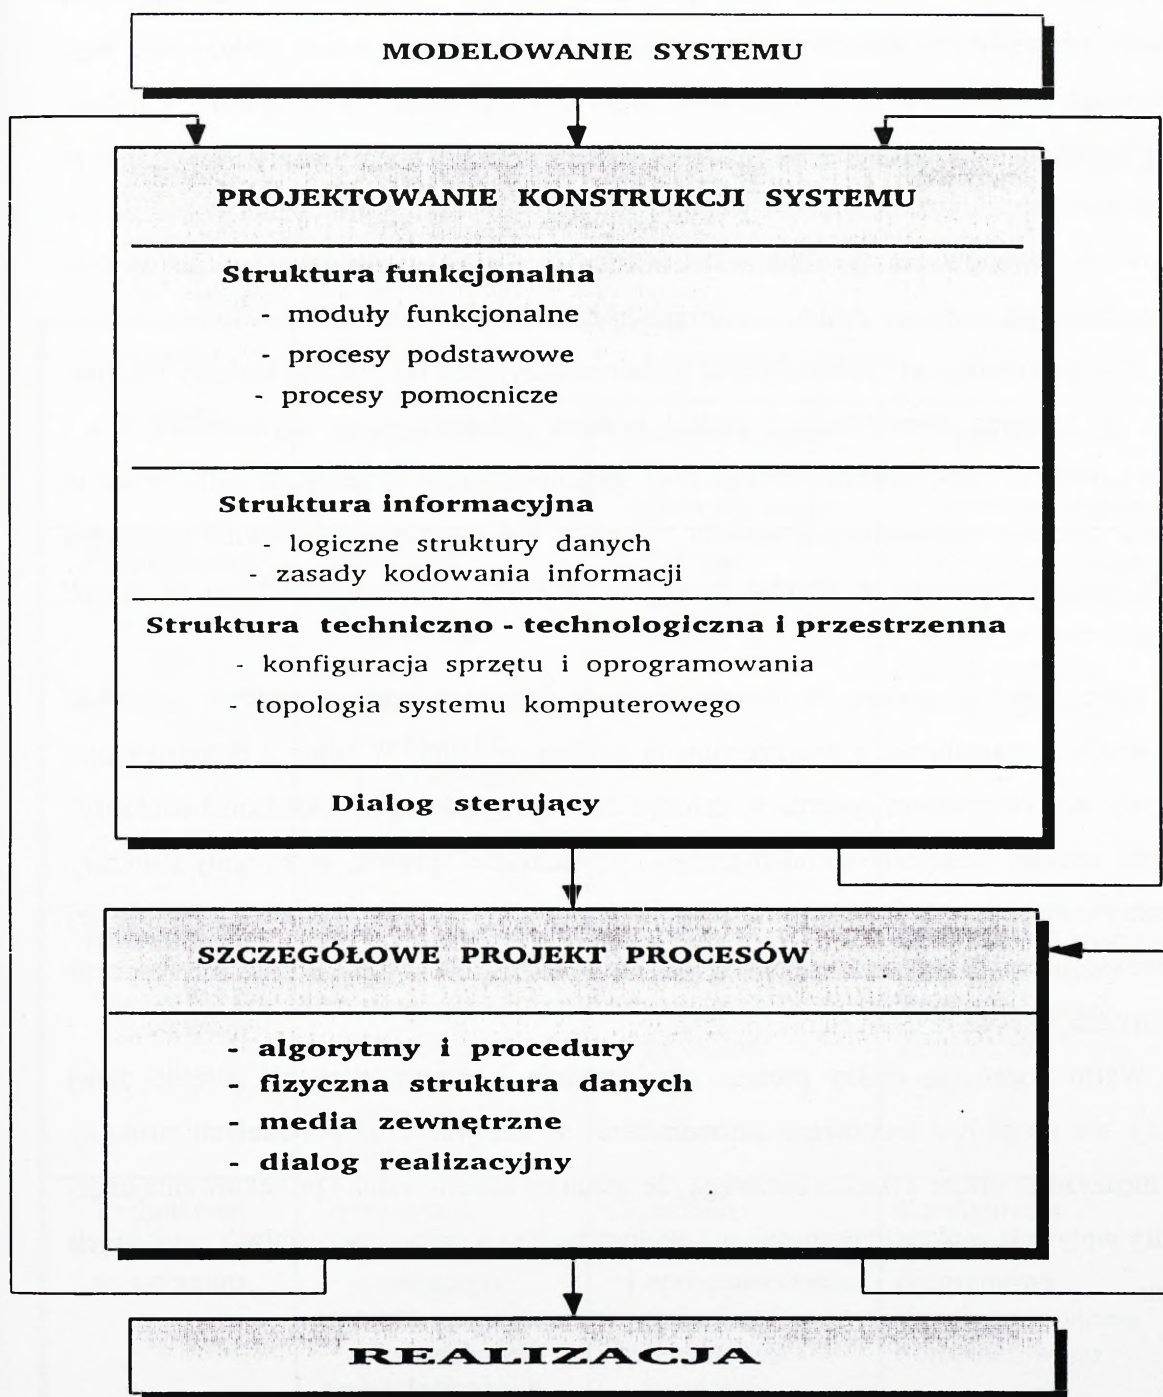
MODELOWANIE SYSTEMU

PROJEKTOWANIE KONSTRUKCJI SYSTEMU

Struktura funkcjonalna
- moduły funkcjonalne
- procesy podstawowe
- procesy pomocnicze

Struktura informacyjna
- logiczne struktury danych
- zasady kodowania informacji

Struktura techniczno - technologiczna i przestrzenna
- konfiguracja sprzętu i oprogramowania
- topologia systemu komputerowego

Dialog sterujący

SZCZEGÓŁOWE PROJEKT PROCESÓW

- algorytmy i procedury
- fizyczna struktura danych
- media zewnętrzne
- dialog realizacyjny

REALIZACJA